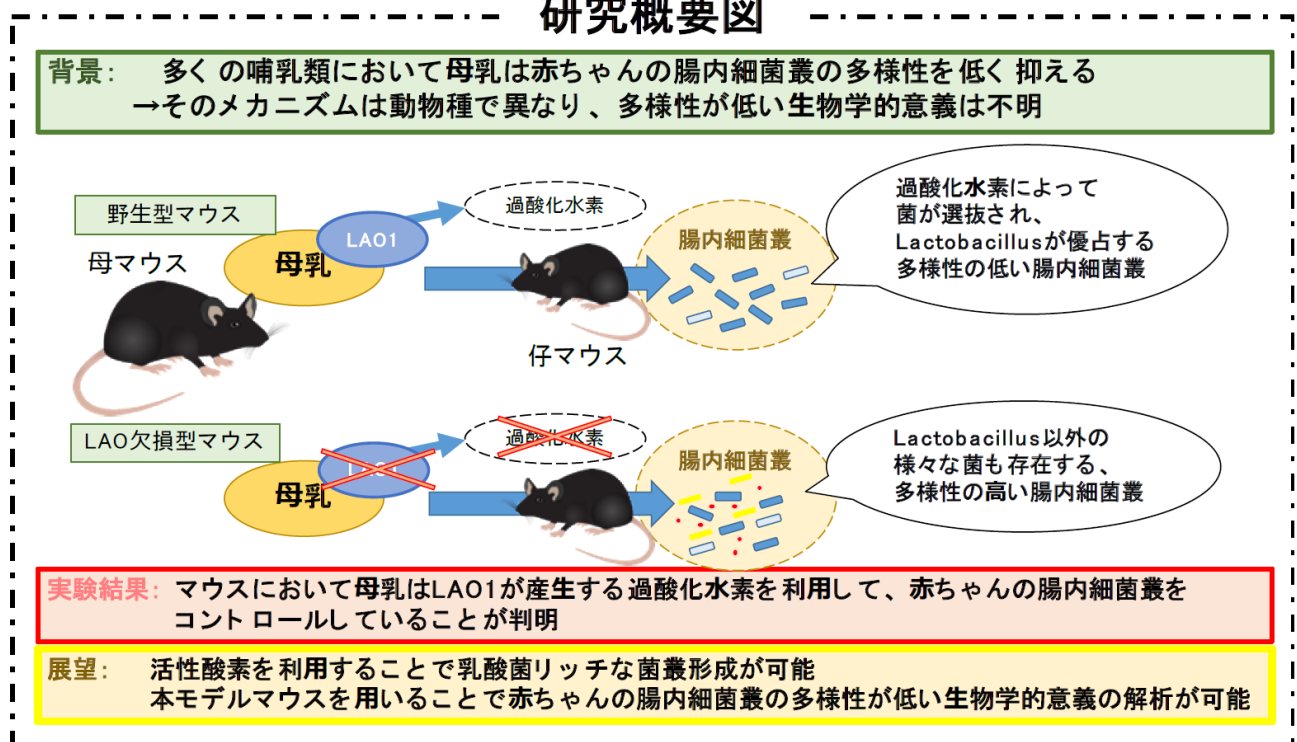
研究概要図

背景： 多くの哺乳類において母乳は赤ちゃんの腸内細菌叢の多様性を低く抑える
→そのメカニズムは動物種で異なり、多様性が低い生物学的意義は不明

野生型マウス

母マウス

母乳

LAO1

過酸化水素

腸内細菌叢

仔マウス

過酸化水素によって
菌が選抜され、
Lactobacillusが優占する
多様性の低い腸内細菌叢

LAO欠損型マウス

母乳

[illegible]

過酸化水素

腸内細菌叢

Lactobacillus以外の
様々な菌も存在する、
多様性の高い腸内細菌叢

実験結果： マウスにおいて母乳はLAO1が産生する過酸化水素を利用して、赤ちゃんの腸内細菌叢をコントロールしていることが判明

展望： 活性酸素を利用することで乳酸菌リッチな菌叢形成が可能
本モデルマウスを用いることで赤ちゃんの腸内細菌叢の多様性が低い生物学的意義の解析が可能